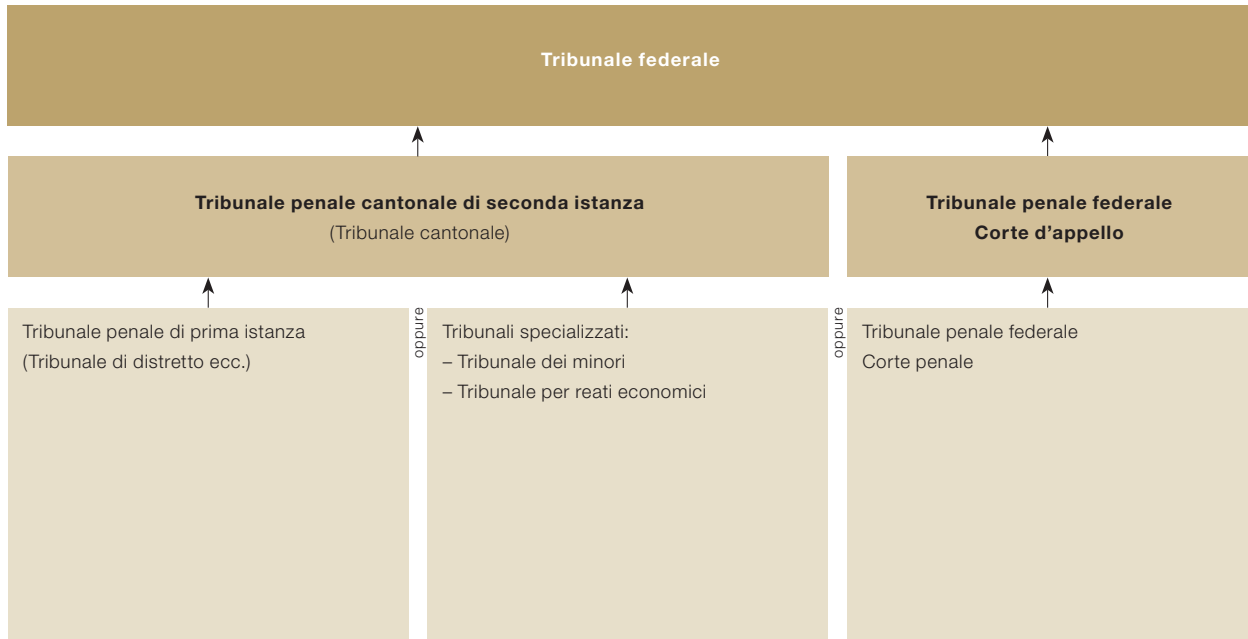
Tribunale federale

Tribunale penale cantonale di seconda istanza
(Tribunale cantonale)

Tribunale penale federale
Corte d'appello

Tribunale penale di prima istanza
(Tribunale di distretto ecc.)

oppure

Tribunali specializzati:
– Tribunale dei minori
– Tribunale per reati economici

oppure

Tribunale penale federale
Corte penale